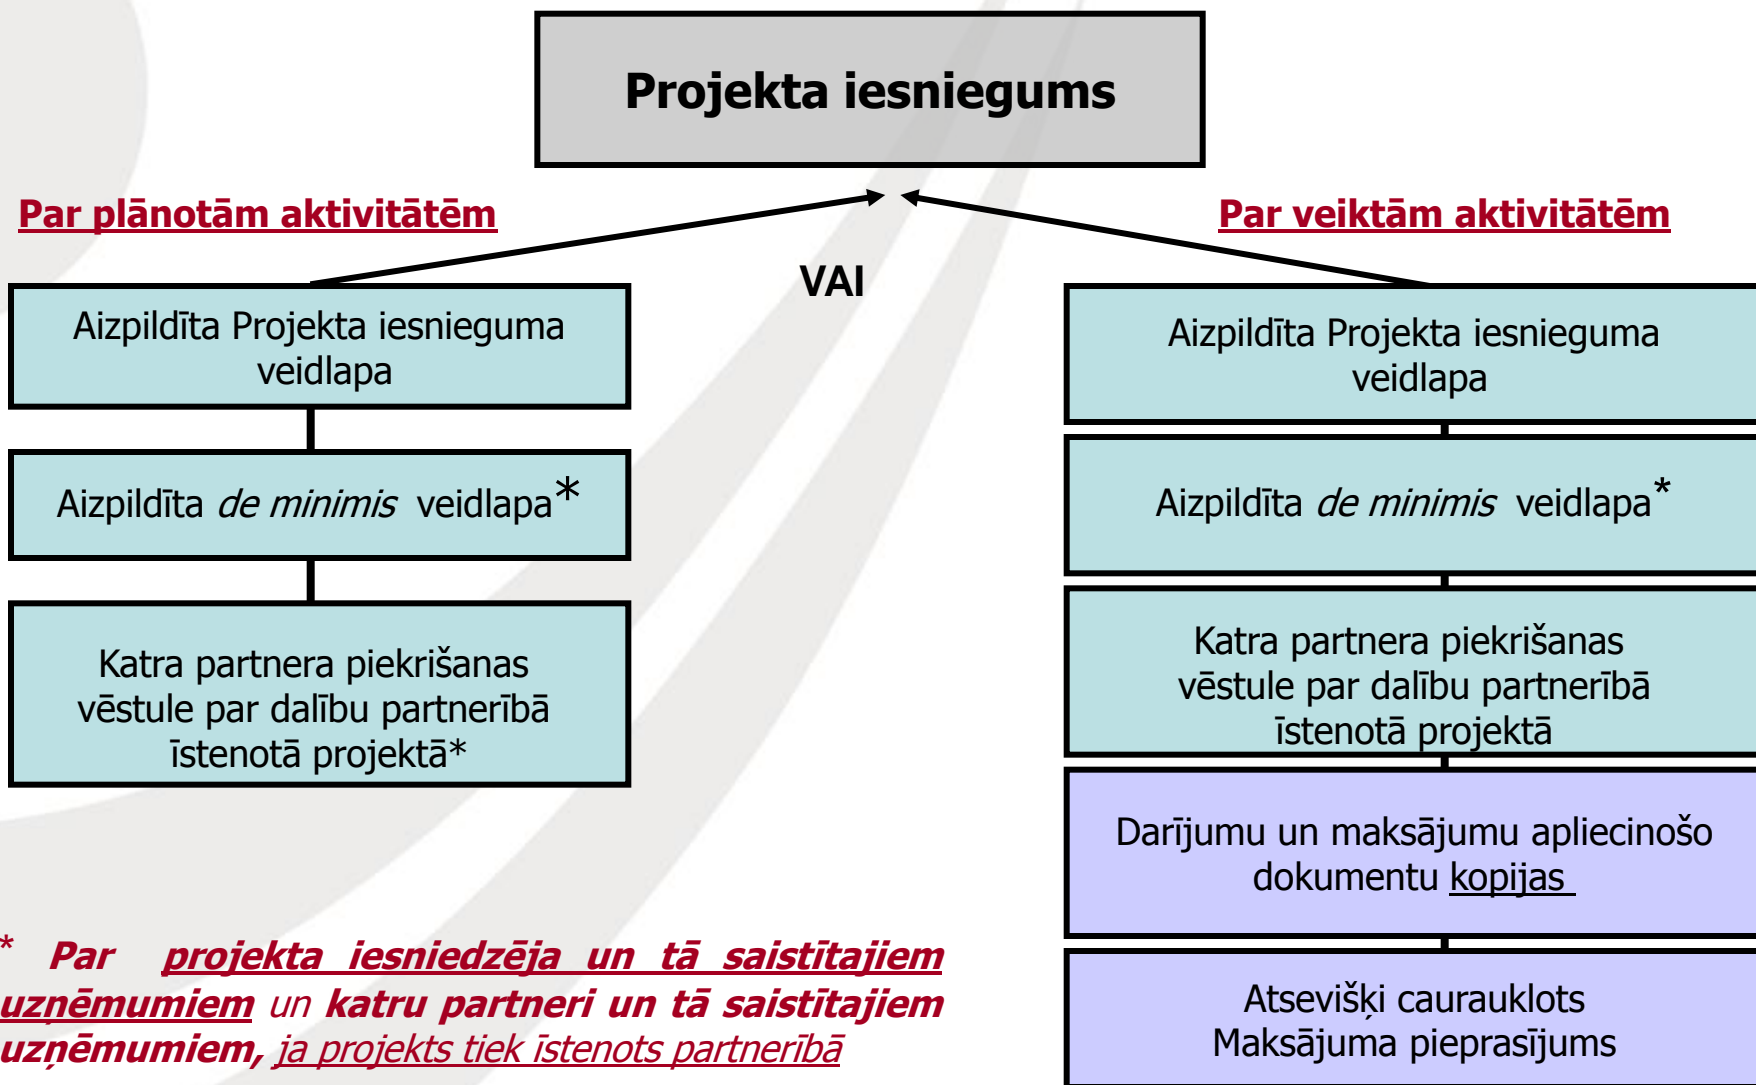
Projekta iesniegums

Par plānotām aktivitātēm

VAI

Par veiktām aktivitātēm

Aizpildīta Projekta iesnieguma veidlapa

Aizpildīta *de minimis* veidlapa*

Katra partnera piekrišanas vēstule par dalību partnerībā īstenotā projektā*

Aizpildīta Projekta iesnieguma veidlapa

Aizpildīta *de minimis* veidlapa*

Katra partnera piekrišanas vēstule par dalību partnerībā īstenotā projektā

Darījumu un maksājumu apliecinošo dokumentu kopijas

Atsevišķi caurauklots Maksājuma pieprasījums

* Par projekta iesniedzēja un tā saistītajiem uzņēmumiem un katru partneri un tā saistītajiem uzņēmumiem, ja projekts tiek īstenots partnerībā